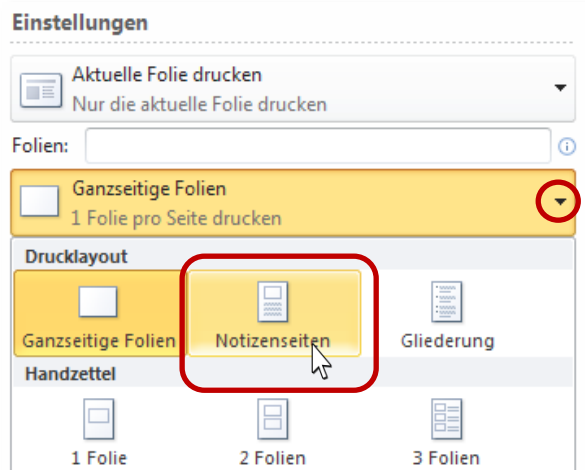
Einstellungen

Aktuelle Folie drucken
Nur die aktuelle Folie drucken

Folien:

Ganzseitige Folien
1 Folie pro Seite drucken

Drucklayout

Ganzseitige Folien

Notizenseiten

Gliederung

Handzettel

1 Folie

2 Folien

3 Folien